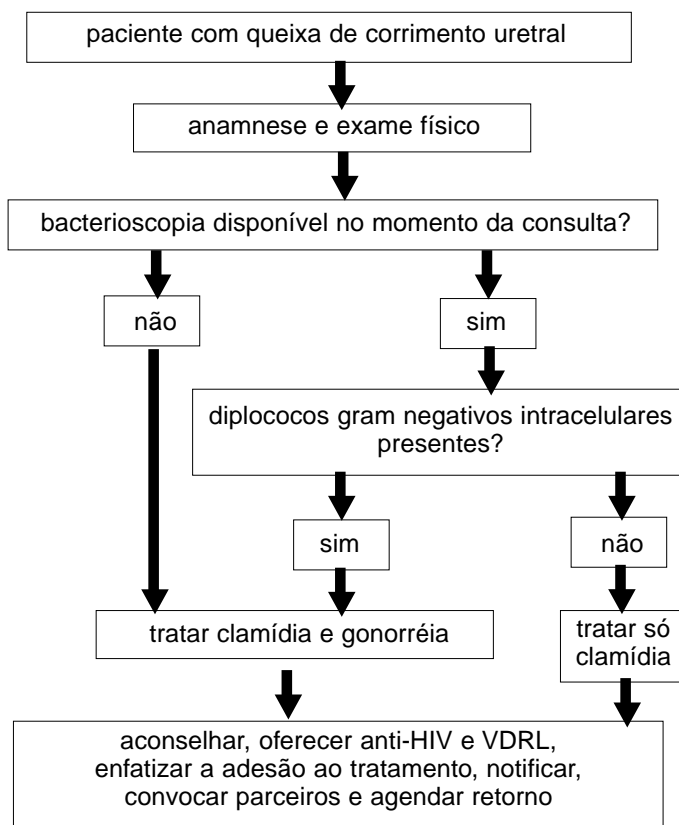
paciente com queixa de corrimento uretral

anamnese e exame físico

bacterioscopia disponível no momento da consulta?

não

sim

diplococos gram negativos intracelulares presentes?

sim

não

tratar clamídia e gonorréia

tratar só clamídia

aconselhar, oferecer anti-HIV e VDRL, enfatizar a adesão ao tratamento, notificar, convocar parceiros e agendar retorno